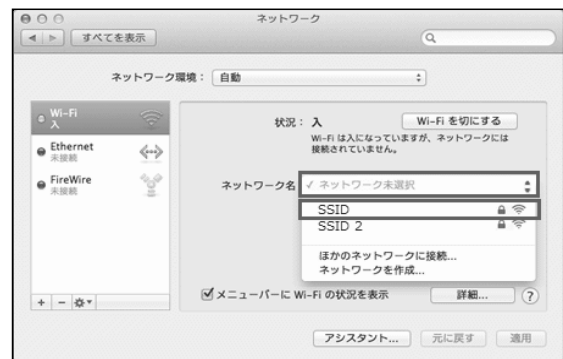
ネットワーク

すべてを表示

ネットワーク環境： 自動

Wi-Fi
入

Ethernet
未接続

FireWire
未接続

状況： 入

Wi-Fi を切にする

Wi-Fi は入になっていますが、ネットワークには接続されていません。

ネットワーク名 ✓ ネットワーク未選択

SSID

SSID 2

ほかのネットワークに接続...

ネットワークを作成...

☑メニューバーに Wi-Fi の状況を表示

詳細...

?

+ − ✲▾

アシスタント...

元に戻す

適用